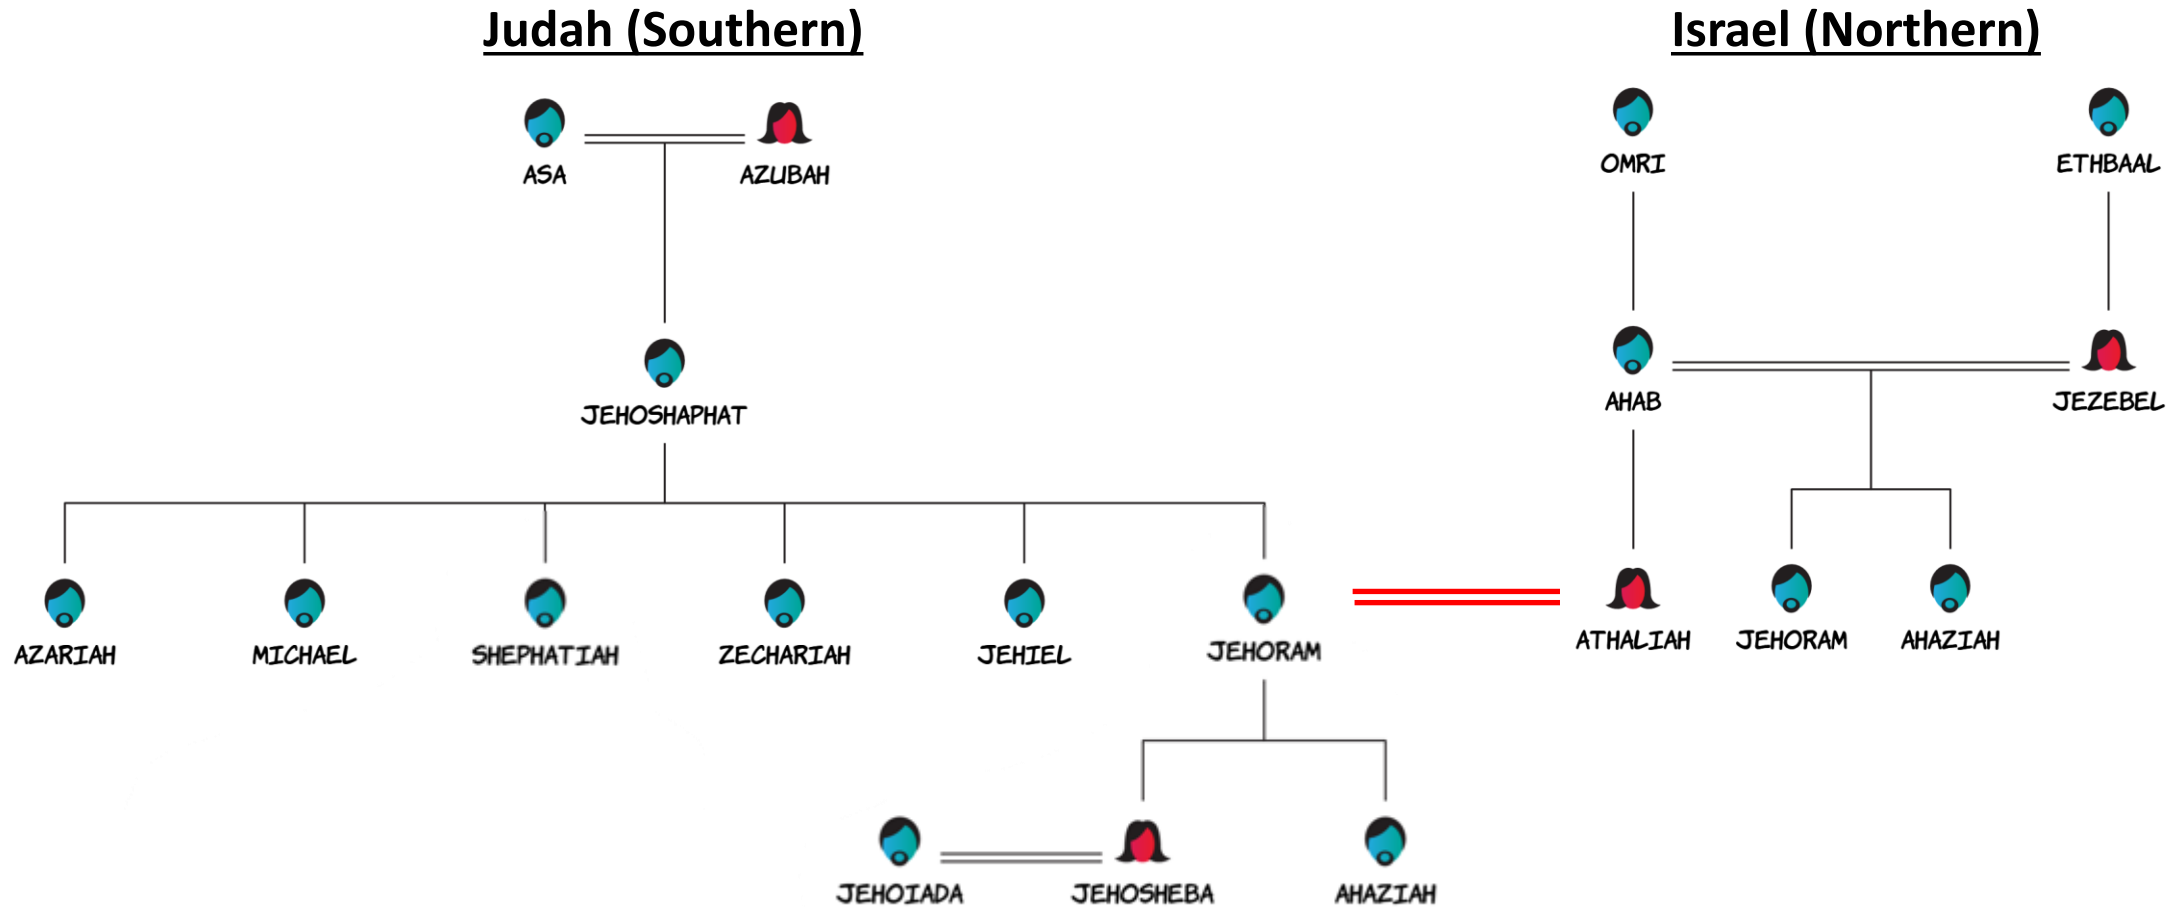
Judah (Southern)

Israel (Northern)

ASA

AZUBAH

OMRI

ETHBAAL

JEHOSHAPHAT

AHAB

JEZEBEL

AZARIAH

MICHAEL

SHEPHATIAH

ZECHARIAH

JEHIEL

JEHORAM

ATHALIAH

JEHORAM

AHAZIAH

JEHOIADA

JEHOSHEBA

AHAZIAH